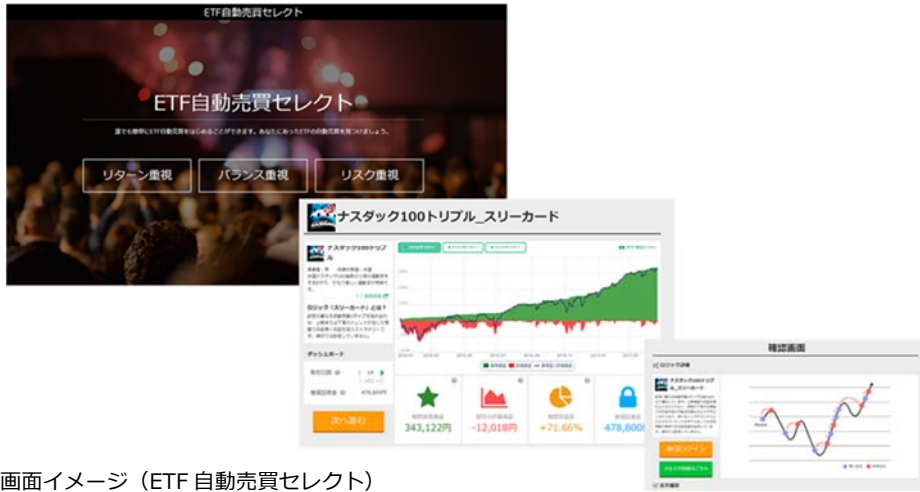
ETF自動売買セレクト

ETF自動売買セレクト

誰でも簡単にETF自動売買をはじめることができます。あなたにあったETFの自動売買を見つけましょう。

リターン重視

バランス重視

リスク重視

ナスダック100トリプル_スリーカード

ナスダック100トリプル

ロジック「スリーカード」とは？

ダッシュボード

次へ進む

343,122円

-12,018円

+71.66%

478,800

確認画面

ロジック詳細

ナスダック100トリプル_スリーカード

画面イメージ（ETF 自動売買セレクト）